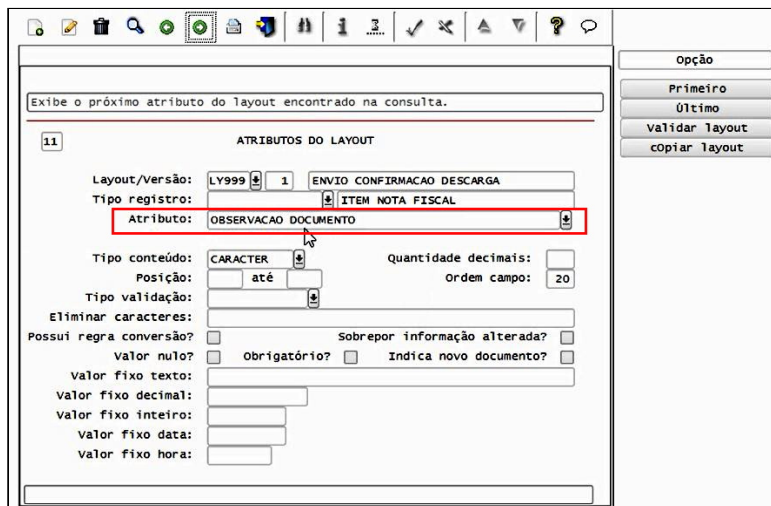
Opção

Primeiro
Último
Validar layout
cOpiar layout

Exibe o próximo atributo do layout encontrado na consulta.

11

ATRIBUTOS DO LAYOUT

Layout/Versão: LY999 1 ENVIO CONFIRMACAO DESCARGA
Tipo registro: ITEM NOTA FISCAL
Atributo: OBSERVACAO DOCUMENTO

Tipo conteúdo: CARACTER
Quantidade decimais:
Posição: até
Ordem campo: 20
Tipo validação:
Eliminar caracteres:
Possui regra conversão?
Sobrepor informação alterada?
Valor nulo?
Obrigatório?
Indica novo documento?
Valor fixo texto:
Valor fixo decimal:
Valor fixo inteiro:
Valor fixo data:
Valor fixo hora: